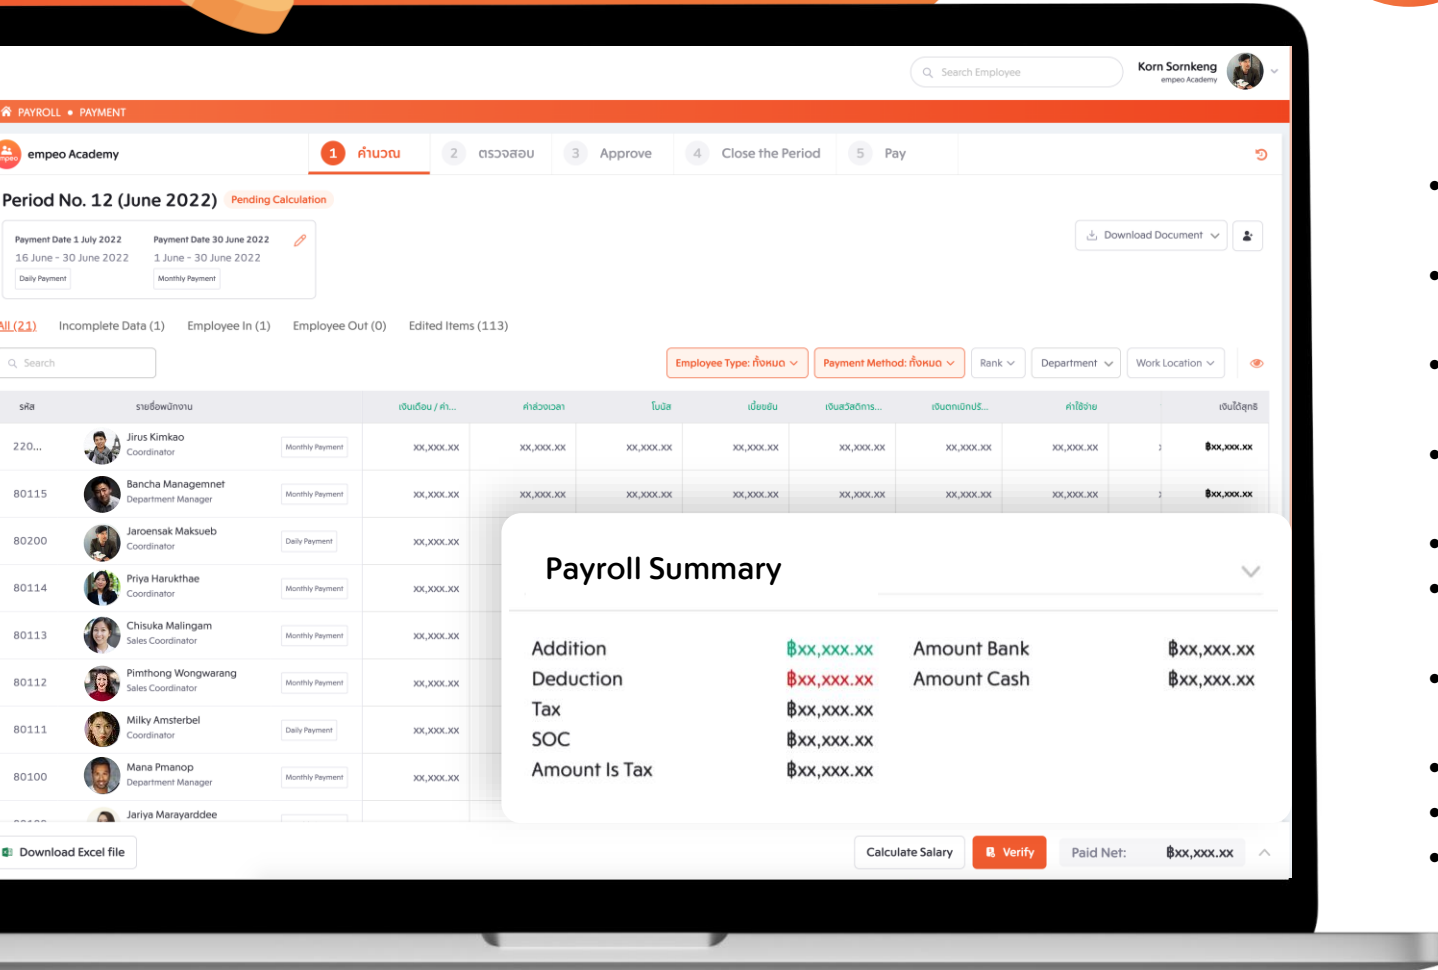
Search Employee

Korn Sornkeng
empeo Academy

PAYROLL • PAYMENT

empeo Academy

1 คำนวณ
2 ตรวจสอบ
3 Approve
4 Close the Period
5 Pay

Period No. 12 (June 2022) Pending Calculation

Payment Date 1 July 2022
16 June - 30 June 2022
Daily Payment

Payment Date 30 June 2022
1 June - 30 June 2022
Monthly Payment

Download Document

All (21) Incomplete Data (1) Employee In (1) Employee Out (0) Edited Items (113)

Search

Employee Type: ทั้งหมด
Payment Method: ทั้งหมด
Rank
Department
Work Location

| รหัส | รายชื่อพนักงาน | | เงินเดือน / ค่า... | ค่าล่วงเวลา | โบนัส | เบี้ยขยัน | เงินสวัสดิการ... | เงินตกเบิกปรั... | ค่าใช้จ่าย | เงินได้สุทธิ |
|---|---|---|---|---|---|---|---|---|---|---|
| 220... | Jirus Kimkao Coordinator | Monthly Payment | xx,xxx.xx | xx,xxx.xx | xx,xxx.xx | xx,xxx.xx | xx,xxx.xx | xx,xxx.xx | xx,xxx.xx | ฿xx,xxx.xx |
| 80115 | Bancha Managemnet Department Manager | Monthly Payment | xx,xxx.xx | xx,xxx.xx | xx,xxx.xx | xx,xxx.xx | xx,xxx.xx | xx,xxx.xx | xx,xxx.xx | ฿xx,xxx.xx |
| 80200 | Jaroensak Maksueb Coordinator | Daily Payment | xx,xxx.xx | | | | | | | |
| 80114 | Priya Harukthae Coordinator | Monthly Payment | xx,xxx.xx | | | | | | | |
| 80113 | Chisuka Malingam Sales Coordinator | Monthly Payment | xx,xxx.xx | | | | | | | |
| 80112 | Pimthong Wongwarang Sales Coordinator | Monthly Payment | xx,xxx.xx | | | | | | | |
| 80111 | Milky Amsterbel Coordinator | Daily Payment | xx,xxx.xx | | | | | | | |
| 80100 | Mana Pmanop Department Manager | Monthly Payment | xx,xxx.xx | | | | | | | |
| | Jariya Marayarddee | | | | | | | | | |

Payroll Summary

Addition ฿xx,xxx.xx
Deduction ฿xx,xxx.xx
Tax ฿xx,xxx.xx
SOC ฿xx,xxx.xx
Amount Is Tax ฿xx,xxx.xx
Amount Bank ฿xx,xxx.xx
Amount Cash ฿xx,xxx.xx

Download Excel file
Calculate Salary
Verify
Paid Net: ฿xx,xxx.xx